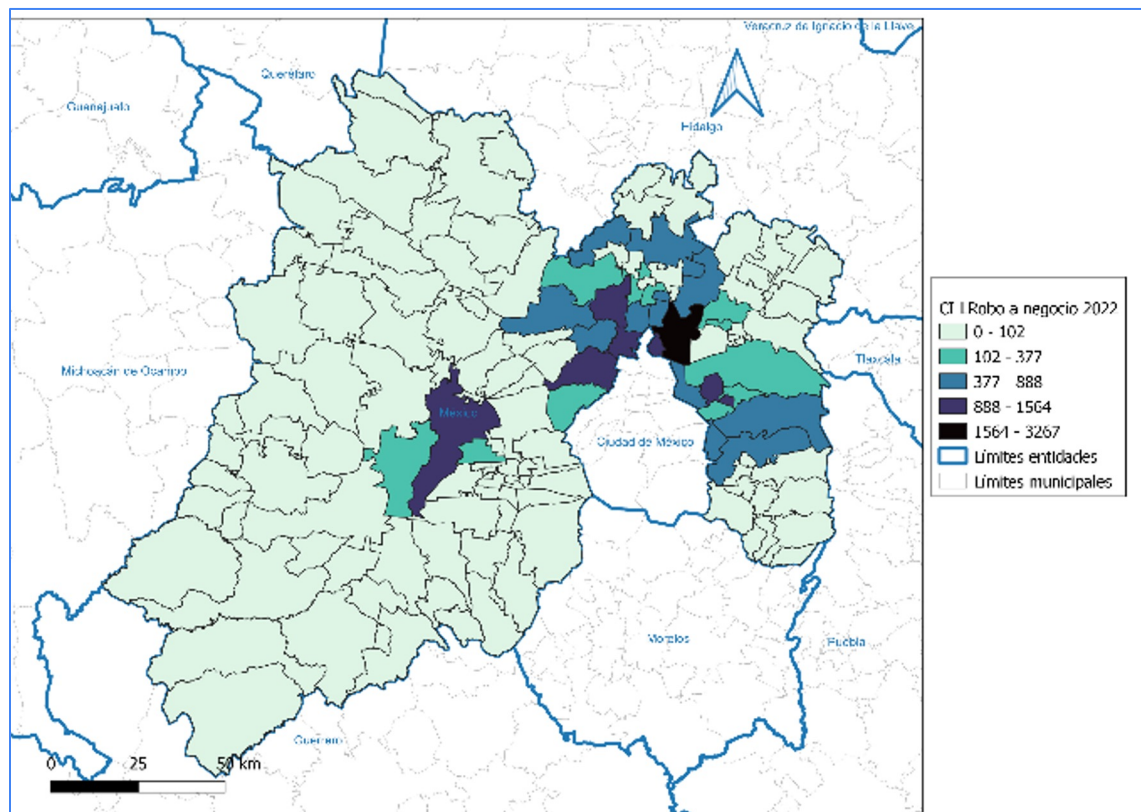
Veracruz de Ignacio de la Llave

Querétaro

Guanajuato

Hidalgo

Michoacán de Ocampo

Tlaxcala

México

Ciudad de México

Morelos

Puebla

Guerrero

0 25 50 km

CT | Robo a negocio 2022
0 - 102
102 - 377
377 - 888
888 - 1564
1564 - 3267
Límites entidades
Límites municipales